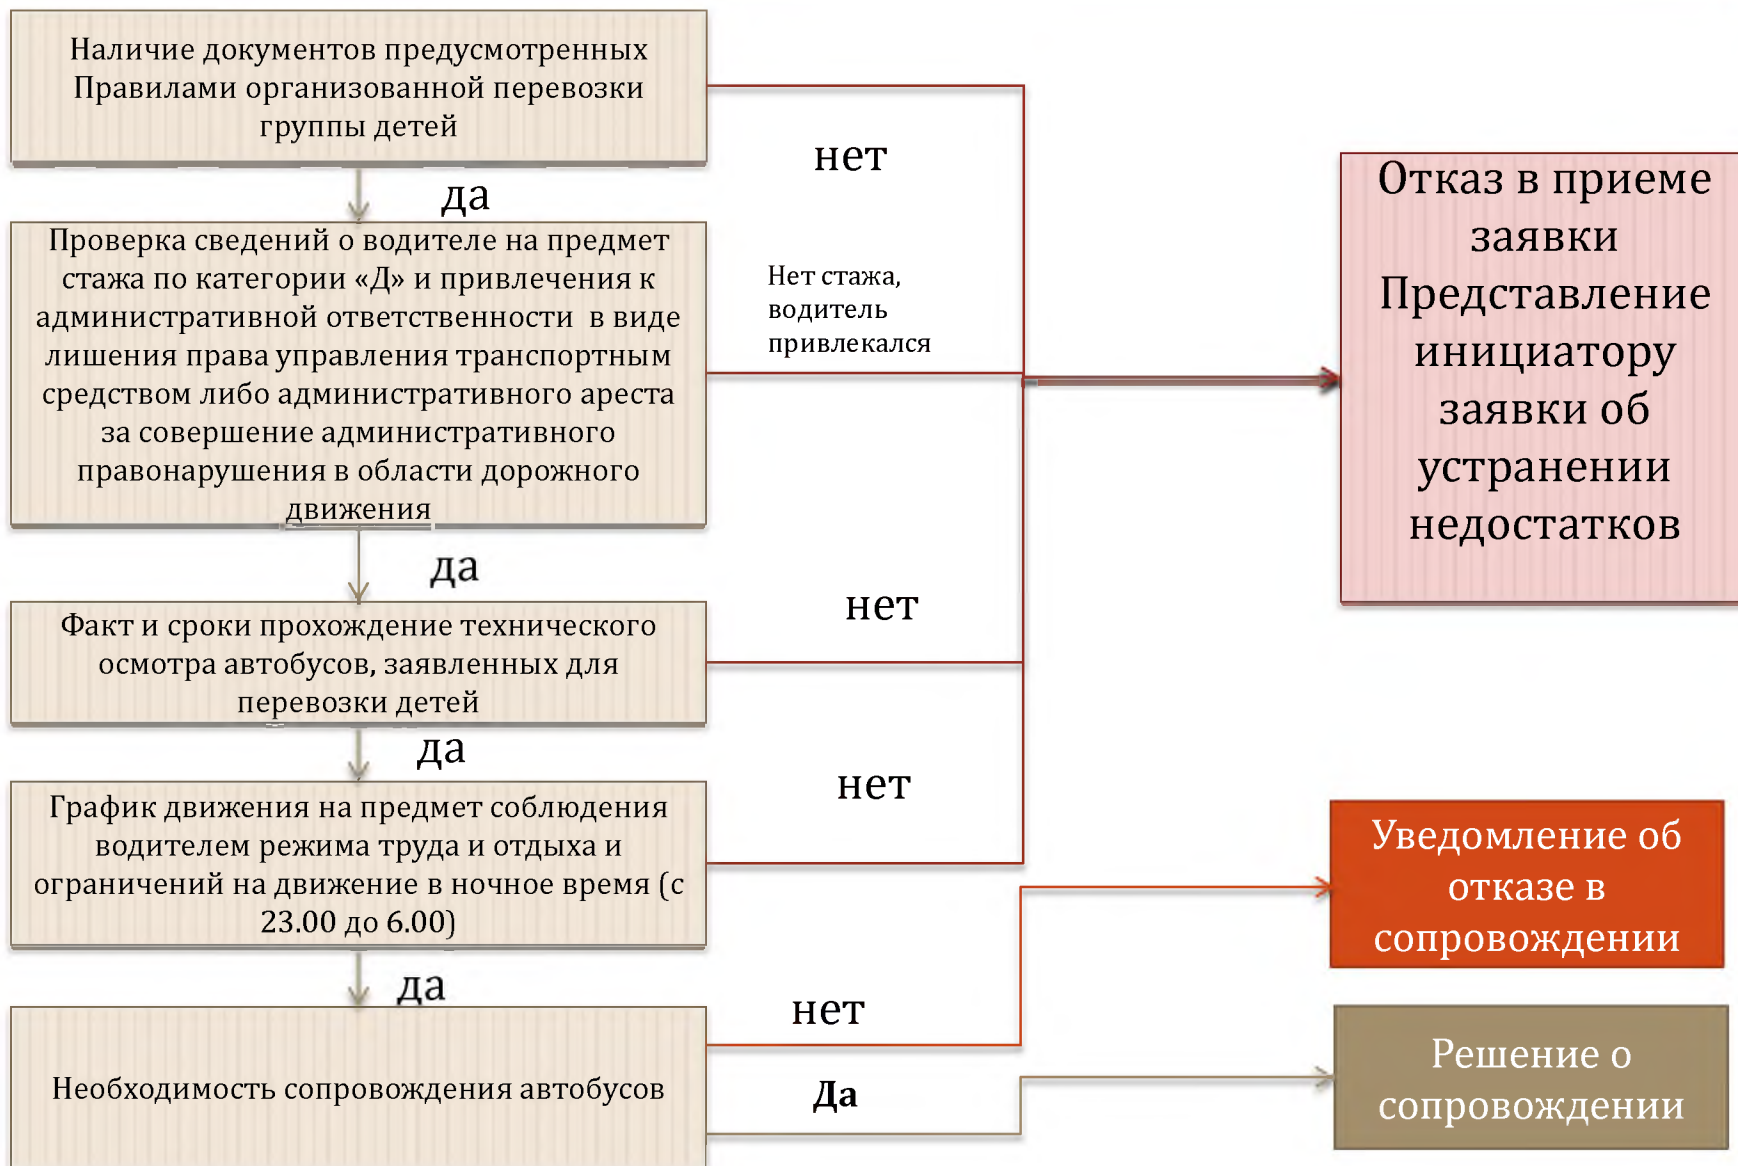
Наличие документов предусмотренных Правилами организованной перевозки группы детей

нет

да

Проверка сведений о водителе на предмет стажа по категории «Д» и привлечения к административной ответственности в виде лишения права управления транспортным средством либо административного ареста за совершение административного правонарушения в области дорожного движения

Нет стажа, водитель привлекался

Отказ в приеме заявки Представление инициатору заявки об устранении недостатков

да

Факт и сроки прохождение технического осмотра автобусов, заявленных для перевозки детей

нет

да

График движения на предмет соблюдения водителем режима труда и отдыха и ограничений на движение в ночное время (с 23.00 до 6.00)

нет

Уведомление об отказе в сопровождении

да

нет

Необходимость сопровождения автобусов

Да

Решение о сопровождении